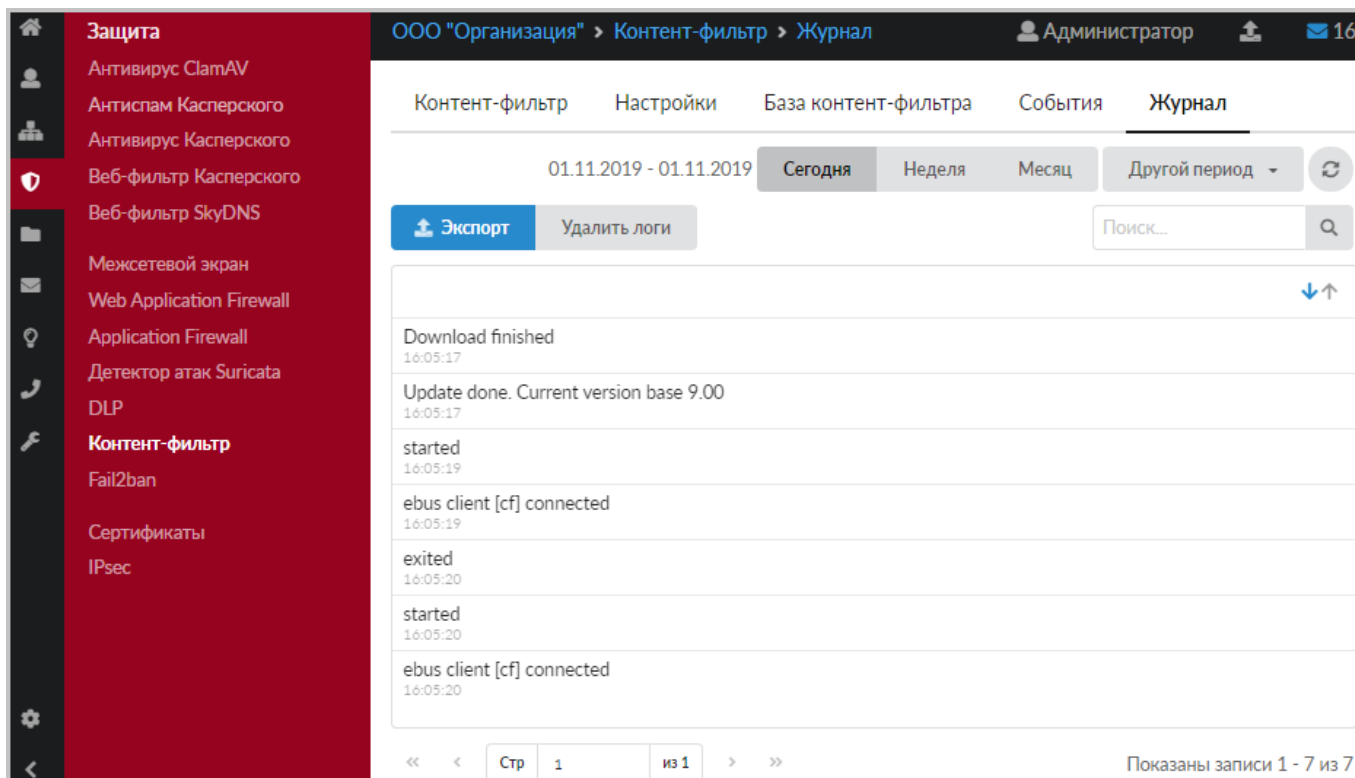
Защита
Антивирус ClamAV
Антиспам Касперского
Антивирус Касперского
Веб-фильтр Касперского
Веб-фильтр SkyDNS

Межсетевой экран
Web Application Firewall
Application Firewall
Детектор атак Suricata
DLP
Контент-фильтр
Fail2ban

Сертификаты
IPsec

ООО "Организация" > Контент-фильтр > Журнал
Администратор
16

Контент-фильтр Настройки База контент-фильтра События Журнал

01.11.2019 - 01.11.2019 Сегодня Неделя Месяц Другой период

Экспорт Удалить логи
Поиск...

Download finished
16:05:17
Update done. Current version base 9.00
16:05:17
started
16:05:19
ebus client [cf] connected
16:05:19
exited
16:05:20
started
16:05:20
ebus client [cf] connected
16:05:20

« ‹ Стр 1 из 1 › »
Показаны записи 1 - 7 из 7